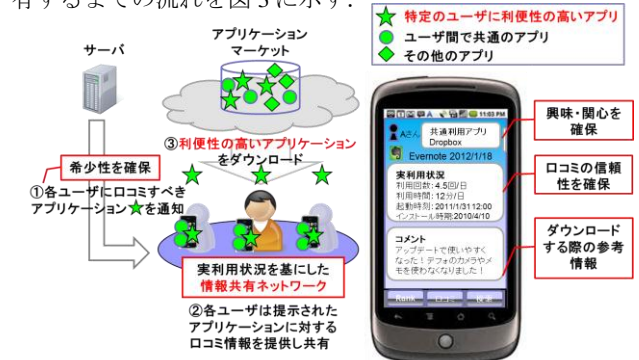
有するまでの流れを図3に示す.

★ 特定のユーザに利便性の高いアプリ
● ユーザ間で共通のアプリ
◆ その他のアプリ

サーバ

アプリケーションマーケット

③利便性の高いアプリケーションをダウンロード

希少性を確保

①各ユーザに口コミすべきアプリケーション★を通知

実利用状況を基にした情報共有ネットワーク

②各ユーザは提示されたアプリケーションに対する口コミ情報を提供し共有

11:03 PM

Aさん

共通利用アプリ Dropbox

Evernote 2012/1/18

実利用状況
利用回数:4.5回/日
利用時間:12分/日
起動時刻:2011/1/31 12:00
インストール時期:2010/4/10

コメント
アップデートで使いやすくなった!デフォのカメラやメモを使わなくなりました!

興味・関心を確保

口コミの信頼性を確保

ダウンロードする際の参考情報